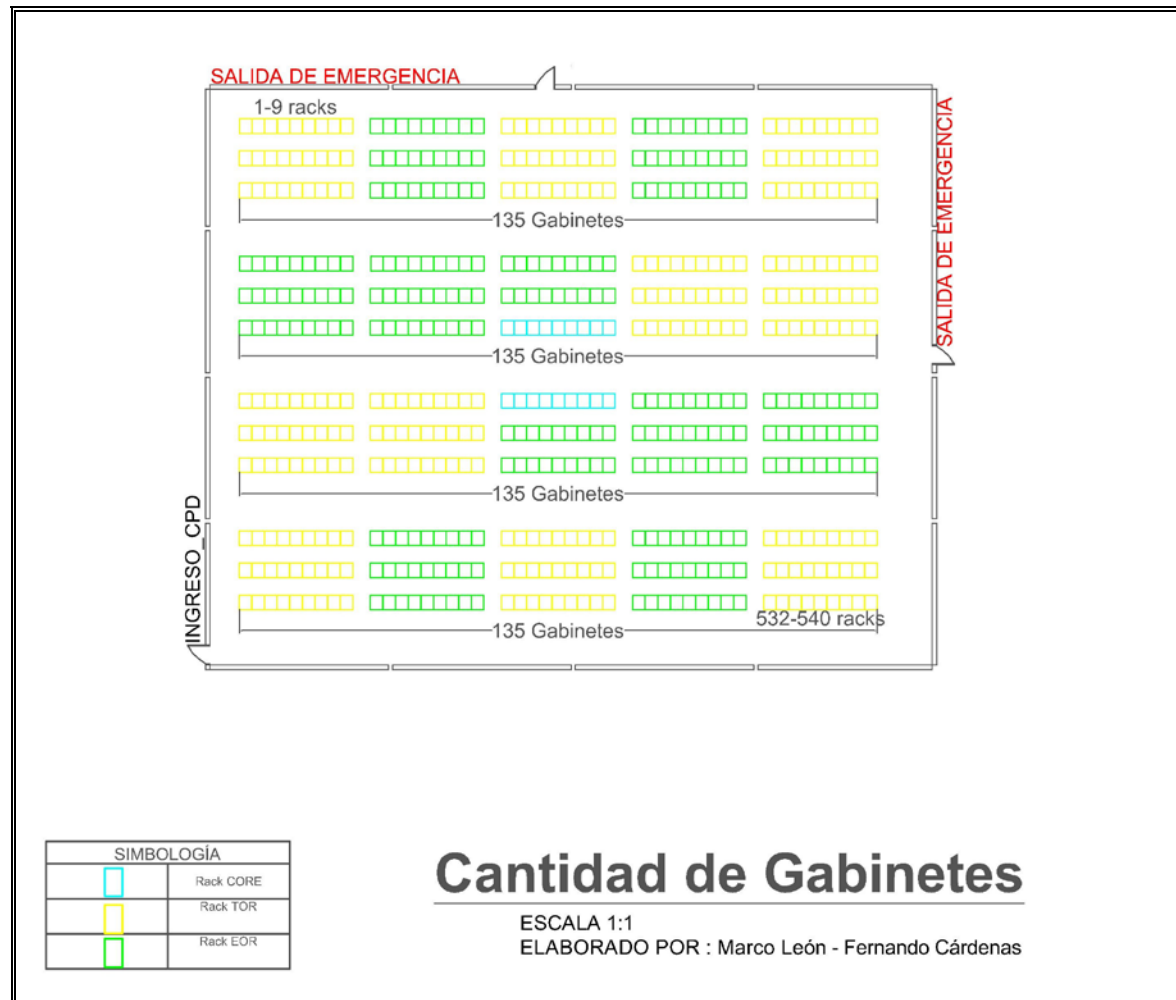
SALIDA DE EMERGENCIA

1-9 racks

135 Gabinetes

135 Gabinetes

135 Gabinetes

135 Gabinetes

532-540 racks

SALIDA DE EMERGENCIA

INGRESO_CPD

| SIMBOLOGÍA | |
|---|---|
| | Rack CORE |
| | Rack TOR |
| | Rack EOR |

Cantidad de Gabinetes

ESCALA 1:1
ELABORADO POR : Marco León - Fernando Cárdenas